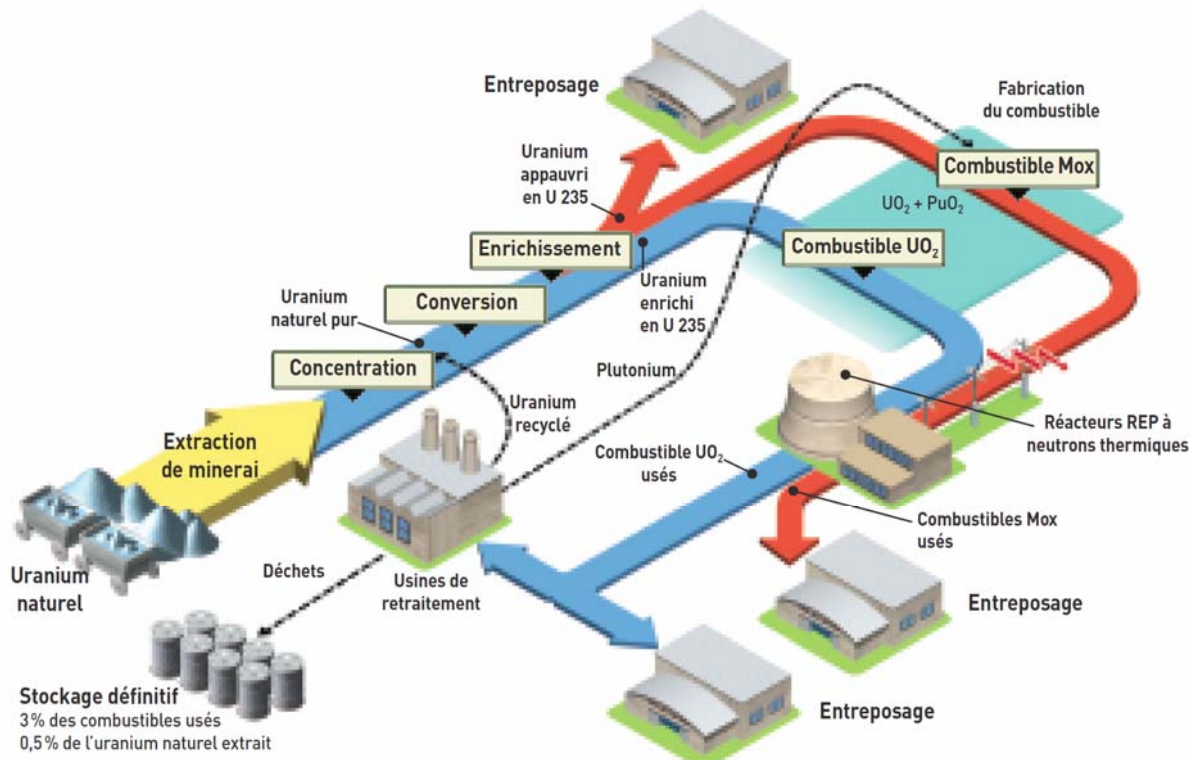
Entreposage

Fabrication du combustible

Combustible Mox

$UO_2 + PuO_2$

Uranium appauvri en U 235

Enrichissement

Combustible $UO_2$

Uranium enrichi en U 235

Uranium naturel pur

Conversion

Concentration

Plutonium

Uranium recyclé

Extraction de minerai

Réacteurs REP à neutrons thermiques

Combustible $UO_2$ usés

Combustibles Mox usés

Uranium naturel

Déchets

Usines de retraitement

Entreposage

Stockage définitif
3% des combustibles usés
0,5% de l'uranium naturel extrait

Entreposage